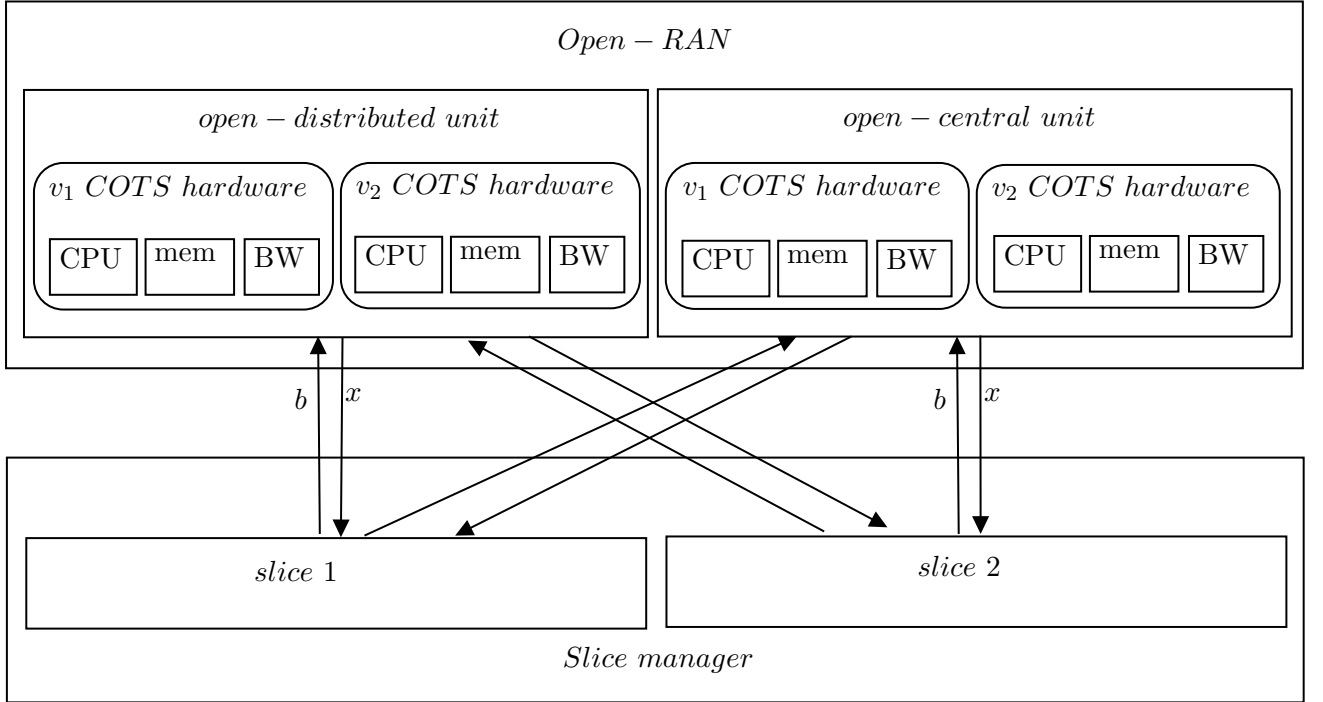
$Open - RAN$

$open - distributed\ unit$

$v_1\ COTS\ hardware$

CPU mem BW

$v_2\ COTS\ hardware$

CPU mem BW

$open - central\ unit$

$v_1\ COTS\ hardware$

CPU mem BW

$v_2\ COTS\ hardware$

CPU mem BW

$b$ $x$

$b$ $x$

$slice\ 1$

$slice\ 2$

$Slice\ manager$